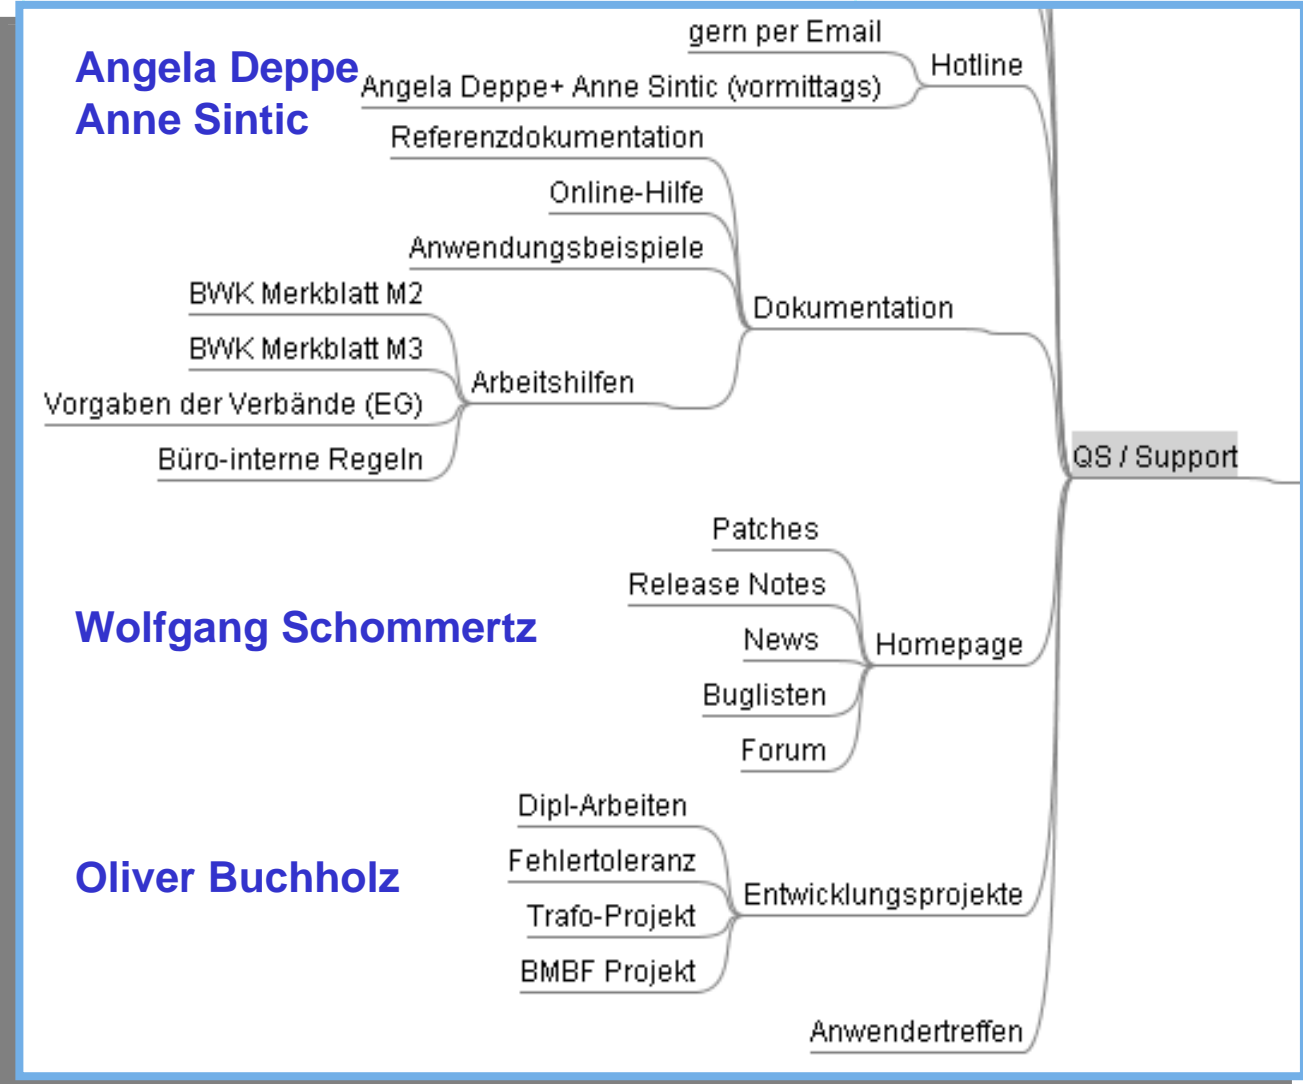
Angela Deppe
Anne Sintic

gern per Email
Angela Deppe+ Anne Sintic (vormittags)
Hotline

Referenzdokumentation
Online-Hilfe
Anwendungsbeispiele
Dokumentation

BWK Merkblatt M2
BWK Merkblatt M3
Vorgaben der Verbände (EG)
Büro-interne Regeln
Arbeitshilfen

QS / Support

Wolfgang Schommertz

Patches
Release Notes
News
Buglisten
Forum
Homepage

Oliver Buchholz

Dipl-Arbeiten
Fehlertoleranz
Trafo-Projekt
BMBF Projekt
Entwicklungsprojekte

Anwendertreffen